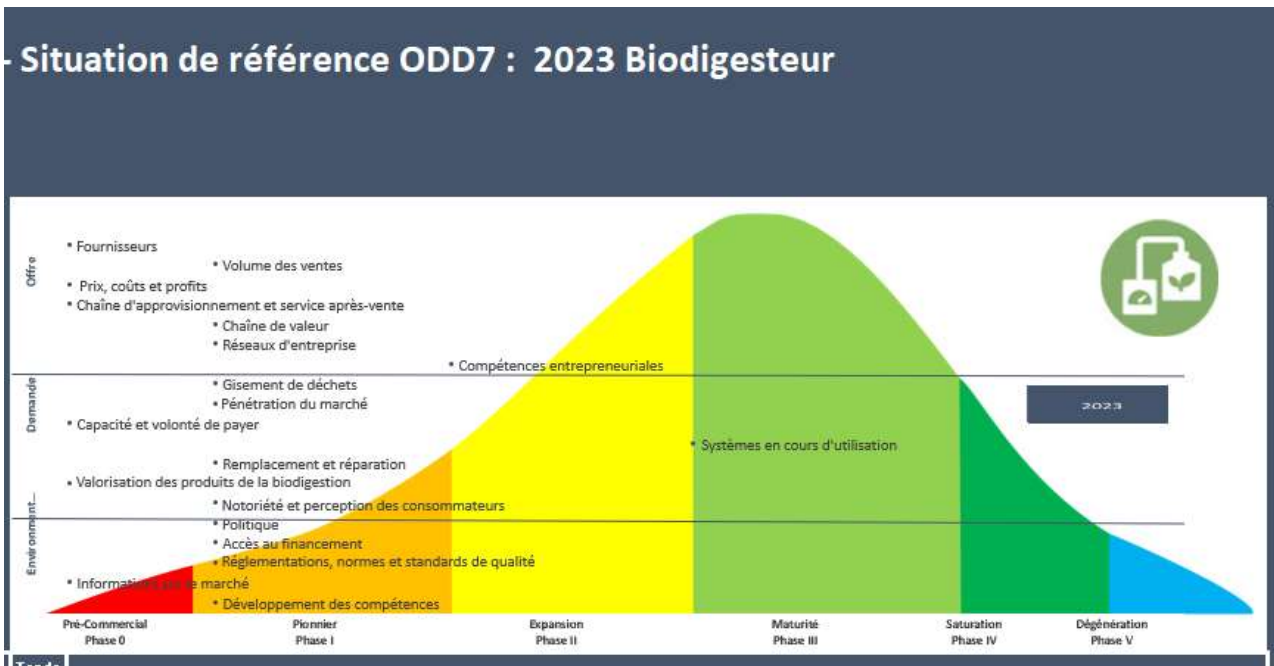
- Situation de référence ODD7 : 2023 Biodigesteur

Offre

• Fournisseurs
• Volume des ventes
• Prix, coûts et profits
• Chaîne d'approvisionnement et service après-vente
• Chaîne de valeur
• Réseaux d'entreprise
• Compétences entrepreneuriales

Demande

• Gisement de déchets
• Pénétration du marché
• Capacité et volonté de payer
• Systèmes en cours d'utilisation
• Remplacement et réparation
• Valorisation des produits de la biodigestion

Environnement...

• Notoriété et perception des consommateurs
• Politique
• Accès au financement
• Réglementations, normes et standards de qualité
• Informations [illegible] marché
• Développement des compétences

2023

Pré-Commercial Phase 0
Pionnier Phase I
Expansion Phase II
Maturité Phase III
Saturation Phase IV
Dégénération Phase V

Tende